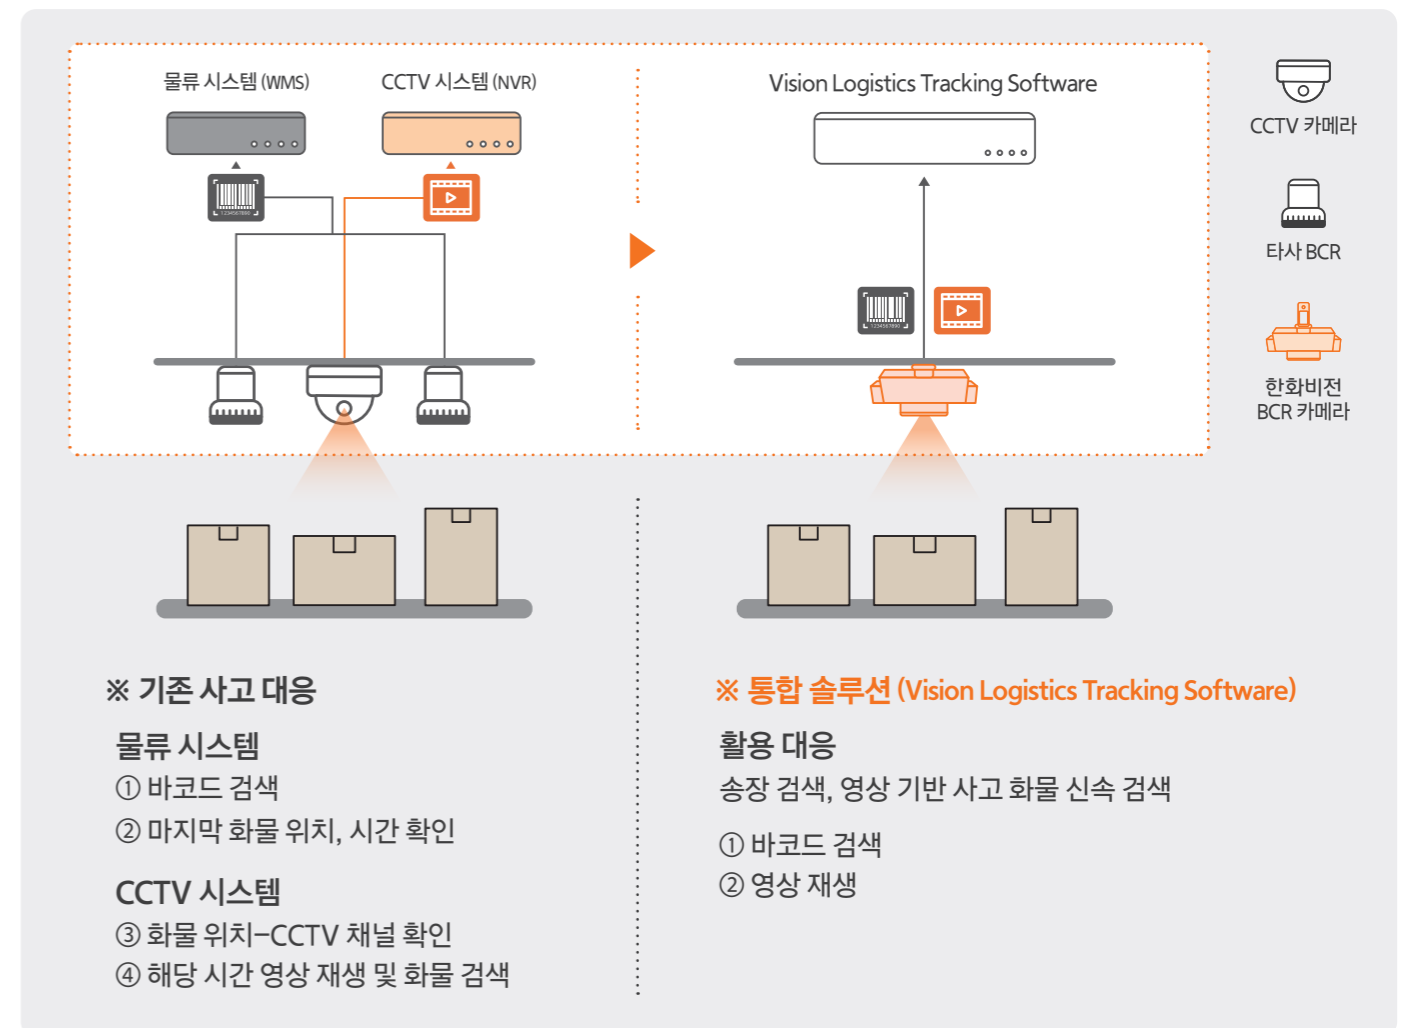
물류 시스템 (WMS)

CCTV 시스템 (NVR)

Vision Logistics Tracking Software

CCTV 카메라

타사 BCR

한화비전 BCR 카메라

※ 기존 사고 대응

물류 시스템
① 바코드 검색
② 마지막 화물 위치, 시간 확인

CCTV 시스템
③ 화물 위치-CCTV 채널 확인
④ 해당 시간 영상 재생 및 화물 검색

※ 통합 솔루션 (Vision Logistics Tracking Software)

활용 대응
송장 검색, 영상 기반 사고 화물 신속 검색

① 바코드 검색
② 영상 재생